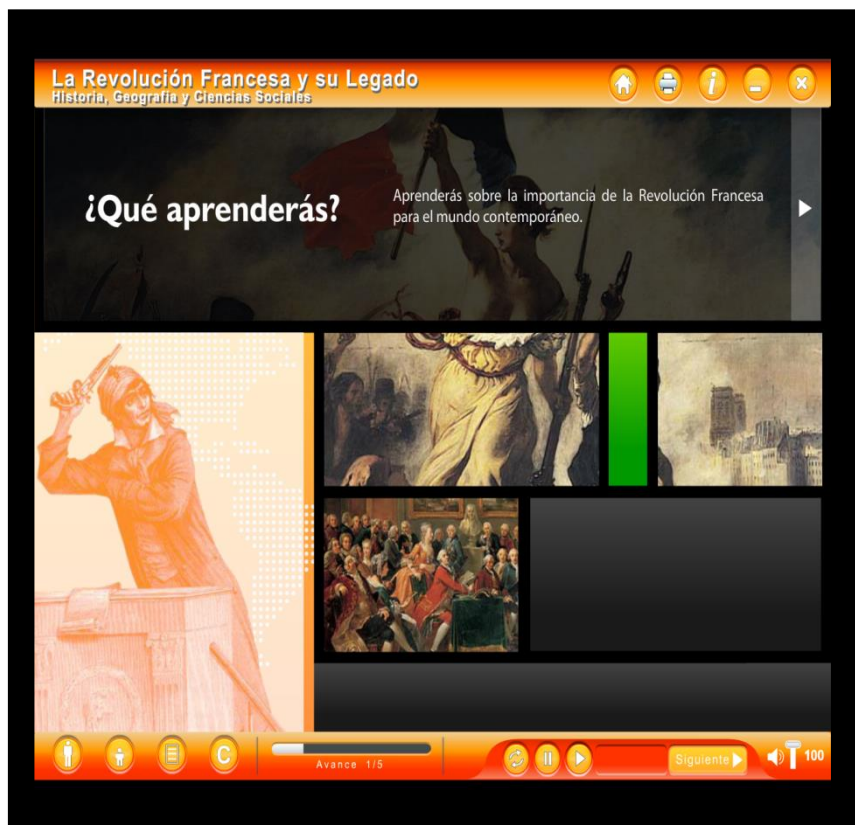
La Revolución Francesa y su Legado
Historia, Geografía y Ciencias Sociales

¿Qué aprenderás?

Aprenderás sobre la importancia de la Revolución Francesa para el mundo contemporáneo.

C

Avance 1/5

Siguiente

100